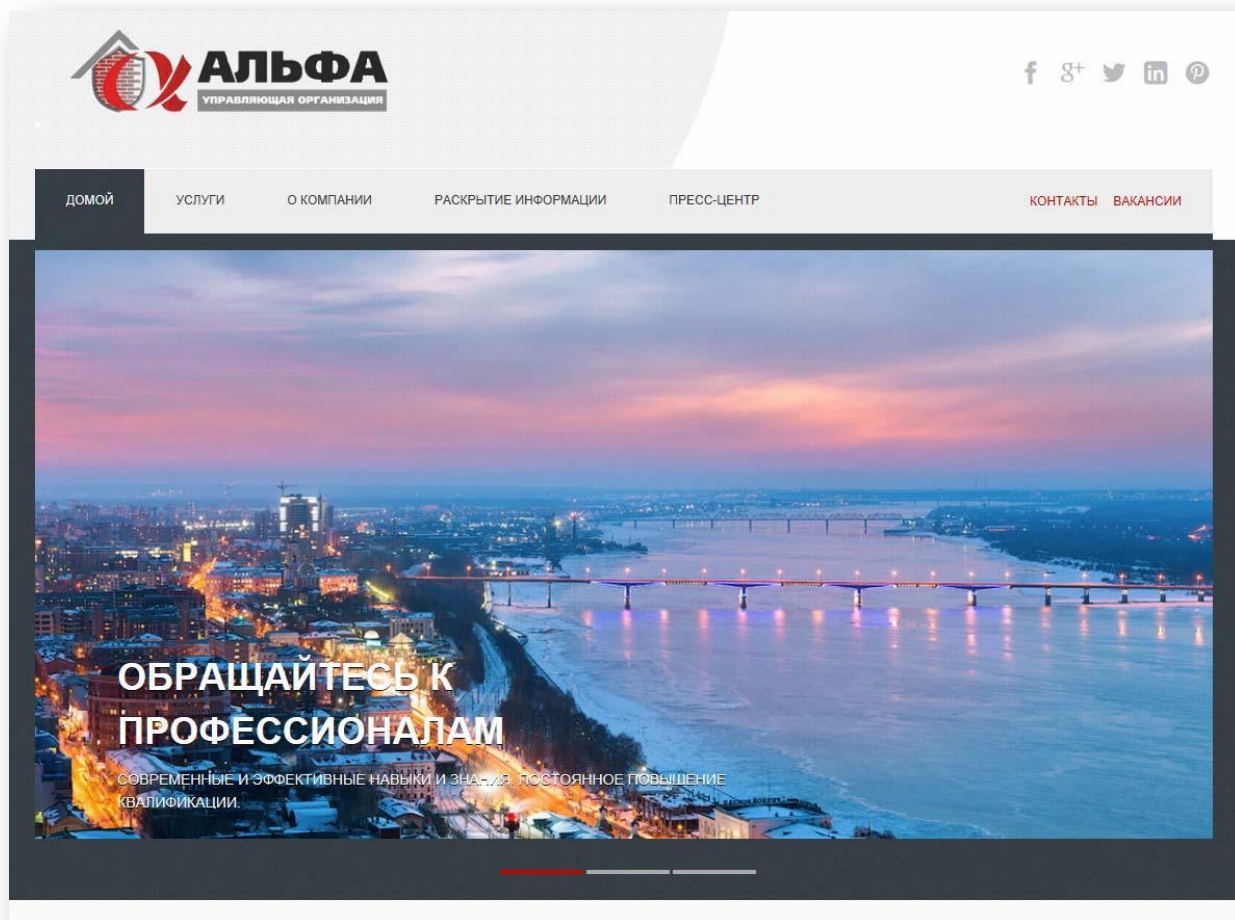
АЛЬФА
УПРАВЛЯЮЩАЯ ОРГАНИЗАЦИЯ

f g+

ДОМОЙ УСЛУГИ О КОМПАНИИ РАСКРЫТИЕ ИНФОРМАЦИИ ПРЕСС-ЦЕНТР КОНТАКТЫ ВАКАНСИИ

ОБРАЩАЙТЕСЬ К ПРОФЕССИОНАЛАМ

СОВРЕМЕННЫЕ И ЭФФЕКТИВНЫЕ НАВЫКИ И ЗНАНИЯ. ПОСТОЯННОЕ ПОВЫШЕНИЕ КВАЛИФИКАЦИИ.